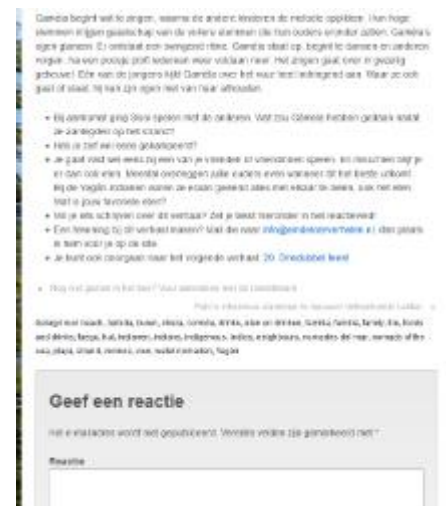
Gamila begint wat te zingen, waarna de andere kinderen de melodie oppikken. Hun hoge stemmen krijgen gezelschap van de velere stemmen die hun ouders eronder zetten. Gamila's eigen glansen. Er ontstaat een swingend ritme. Gamila staat op, begint te dansen en anderen volgen. Na een poosje zijn iedereen weer voldaan neer. Het zingen gaat over in gezellig gebouwd. Één van de jongens kijkt Gamila over het vuur heen indringend aan. Waar ze ooit gaat of staat, hij kan zijn ogen niet van haar afhouden.

- Bij aankomst ging Siva spelen met de anderen. Wat zou Gamila hebben gedaan want ze aandegeden op het icoonc?
- Heb je zelf een reene gebakpeerd?
- Je gaat rond wel eens bij een van je vrienden of vriendinnen spelen. En mis/meer zeg je er dan ook eten. Meestal overleggen jullie eaders even wanneer dit het beste uitkomt. Bij de Vagün indianen ouren ze en aan geweest alles met elkaar te delen, ook het eten. Wat is jouw favoriete eten?
- Wil je iets schrijven over dit verhaal? Zet je tekst hieronder in het reactieveld!
- Een tekening bij dit verhaal maken? Stuur die naar info@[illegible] - dan plaats ik hem ook op de site.
- Je kunt ook doorgaan naar het volgende verhaal 20. Driedubbel feest

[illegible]

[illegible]

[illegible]

Geef een reactie

Het e-mailadres wordt niet gepubliceerd. Vereiste velden zijn gemarkeerd met *

Reactie